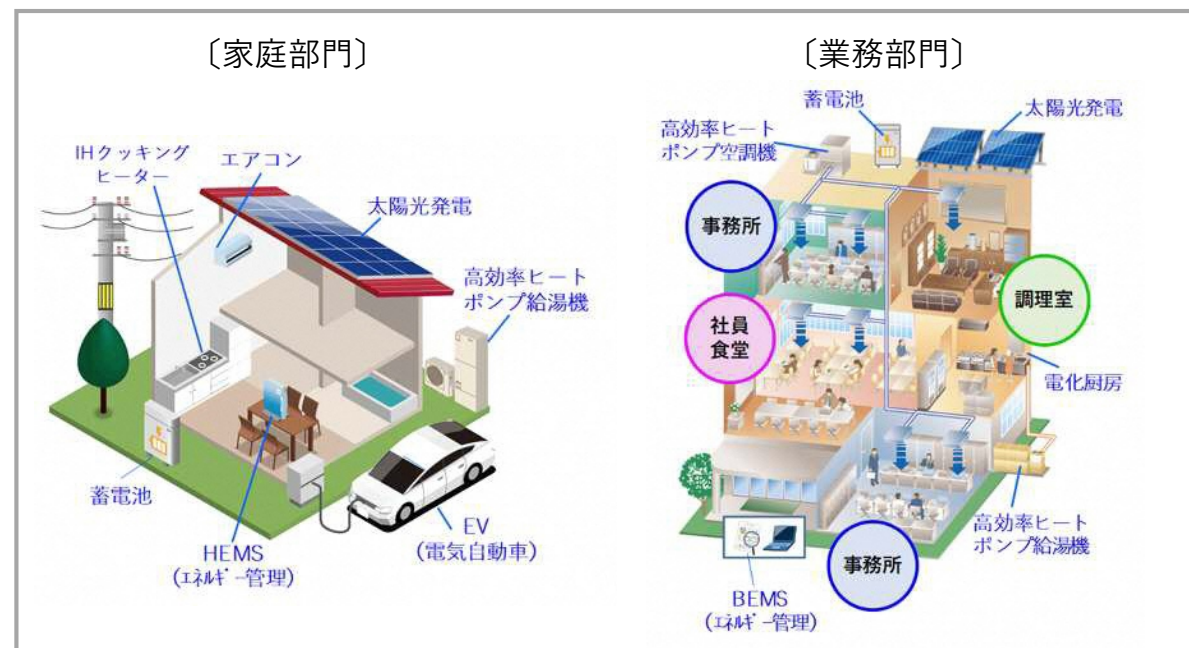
〔家庭部門〕

IHクッキング
ヒーター

エアコン

太陽光発電

高効率ヒート
ポンプ給湯機

蓄電池

HEMS
(ｴﾈﾙｷﾞｰ管理)

EV
(電気自動車)

〔業務部門〕

蓄電池

高効率ヒート
ポンプ空調機

太陽光発電

事務所

調理室

社員
食堂

電化厨房

高効率ヒート
ポンプ給湯機

事務所

BEMS
(ｴﾈﾙｷﾞｰ管理)